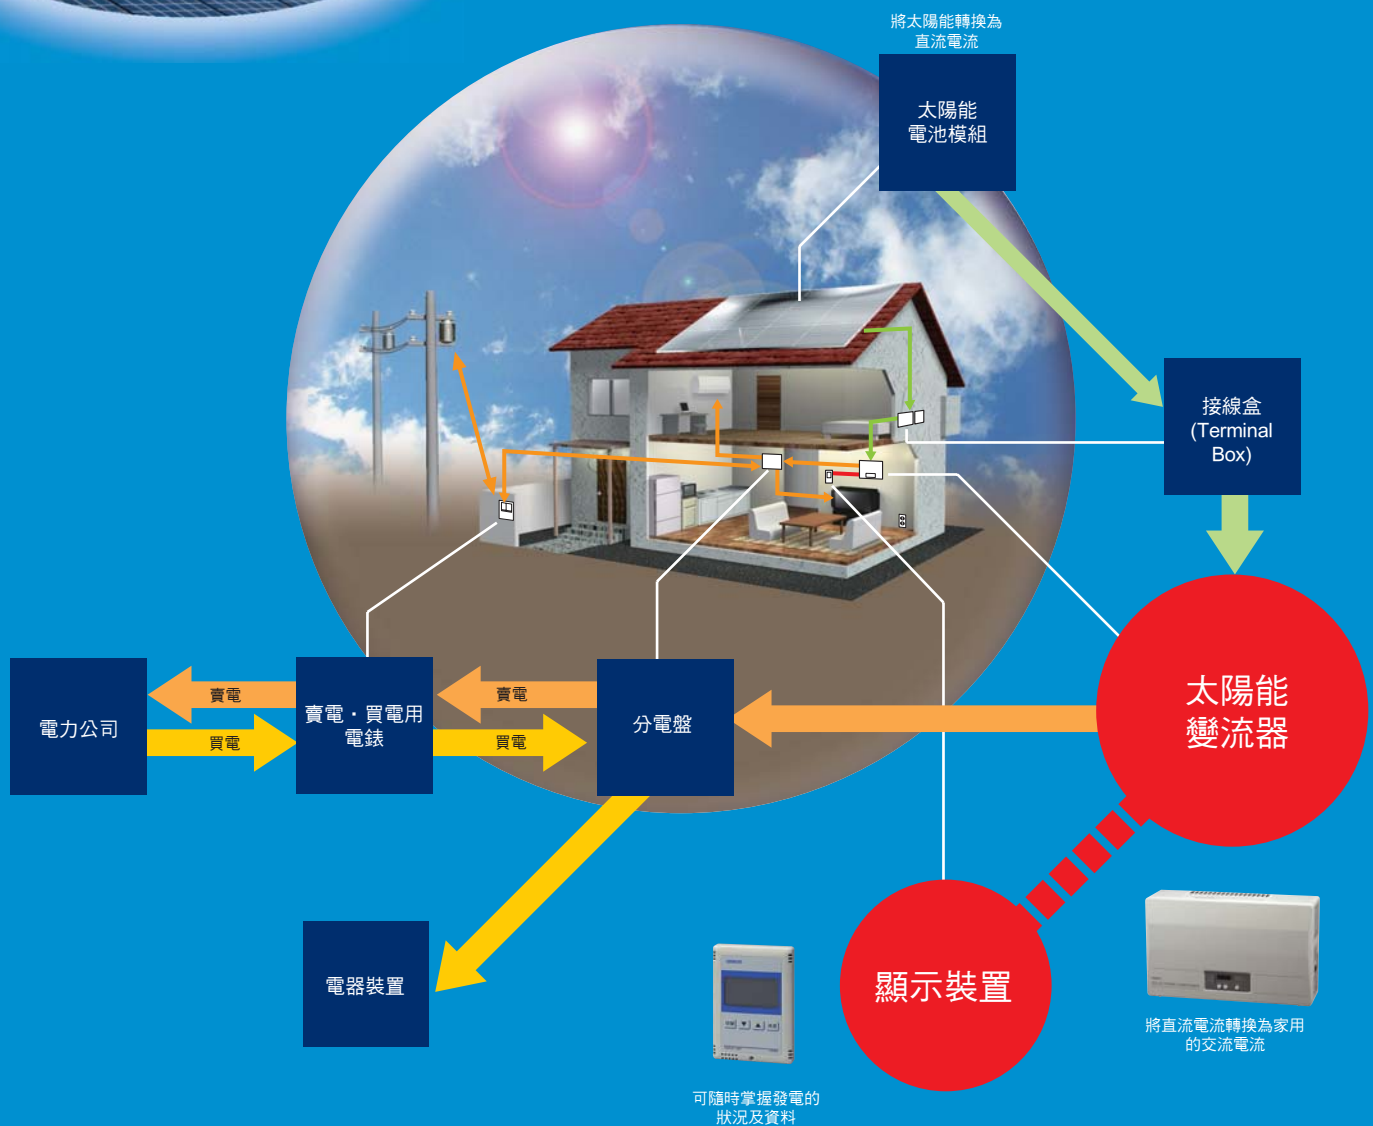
將太陽能轉換為直流電流

太陽能電池模組

接線盒 (Terminal Box)

太陽能變流器

電力公司

賣電

買電

賣電・買電用電錶

賣電

買電

分電盤

電器裝置

顯示裝置

將直流電流轉換為家用的交流電流

可隨時掌握發電的狀況及資料